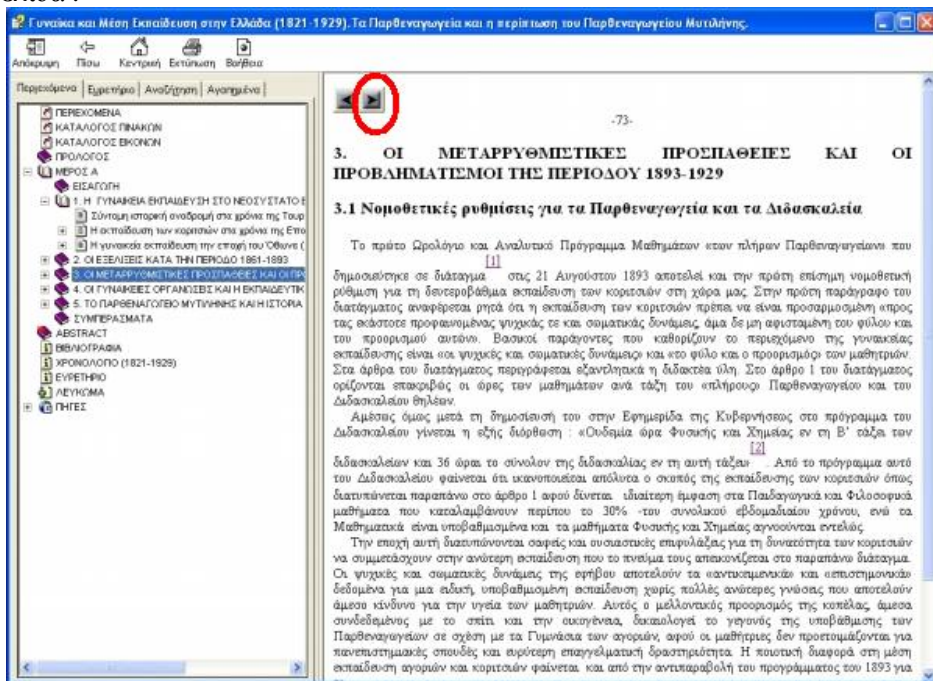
Γυναίκα και Μέση Εκπαίδευση στην Ελλάδα (1821-1929). Τα Παρθεναγωγεία και η περίπτωση του Παρθεναγωγείου Μυτιλήνης.

Απόκρυψη Πίσω Κεντρική Εκτύπωση Βοήθεια

Περιεχόμενα Ευρετήριο Αναζήτηση Αγαπημένα

ΠΕΡΙΕΧΟΜΕΝΑ
ΚΑΤΑΛΟΓΟΣ ΠΙΝΑΚΩΝ
ΚΑΤΑΛΟΓΟΣ ΕΙΚΟΝΩΝ
ΠΡΟΛΟΓΟΣ
ΜΕΡΟΣ Α
ΕΙΣΑΓΩΓΗ
1. Η ΓΥΝΑΙΚΕΙΑ ΕΚΠΑΙΔΕΥΣΗ ΣΤΟ ΝΕΟΣΥΣΤΑΤΟ Ε
Σύντομη ιστορική αναδρομή στα χρόνια της Τουρ
Η εκπαίδευση των κοριτσιών στα χρόνια της Επα
Η γυναικεία εκπαίδευση την εποχή του Όθωνα (
2. ΟΙ ΕΞΕΛΙΞΕΙΣ ΚΑΤΑ ΤΗΝ ΠΕΡΙΟΔΟ 1861-1893
3. ΟΙ ΜΕΤΑΡΡΥΘΜΙΣΤΙΚΕΣ ΠΡΟΣΠΑΘΕΙΕΣ ΚΑΙ ΟΙ ΠΡΟ
4. ΟΙ ΓΥΝΑΙΚΕΙΟΙ ΟΡΓΑΝΩΣΕΙΣ ΚΑΙ Η ΕΚΠΑΙΔΕΥΤΙΚ
5. ΤΟ ΠΑΡΘΕΝΑΓΩΓΕΙΟ ΜΥΤΙΛΗΝΗΣ ΚΑΙ Η ΙΣΤΟΡΙΑ
ΣΥΜΠΕΡΑΣΜΑΤΑ
ABSTRACT
ΒΙΒΛΙΟΓΡΑΦΙΑ
ΧΡΟΝΟΛΟΓΙΟ (1821-1929)
ΕΥΡΕΤΗΡΙΟ
ΛΕΥΚΩΜΑ
ΠΗΓΕΣ

-73-

3. ΟΙ ΜΕΤΑΡΡΥΘΜΙΣΤΙΚΕΣ ΠΡΟΣΠΑΘΕΙΕΣ ΚΑΙ ΟΙ ΠΡΟΒΛΗΜΑΤΙΣΜΟΙ ΤΗΣ ΠΕΡΙΟΔΟΥ 1893-1929

3.1 Νομοθετικές ρυθμίσεις για τα Παρθεναγωγεία και τα Διδασκαλεία

Το πρώτο Ωρολόγιο και Αναλυτικό Πρόγραμμα Μαθημάτων «των πλήρων Παρθεναγωγείων» που δημοσιεύτηκε σε διάταγμα [1] στις 21 Αυγούστου 1893 αποτελεί και την πρώτη επίσημη νομοθετική ρύθμιση για τη δευτεροβάθμια εκπαίδευση των κοριτσιών στη χώρα μας. Στην πρώτη παράγραφο του διατάγματος αναφέρεται ρητά ότι η εκπαίδευση των κοριτσιών πρέπει να είναι προσαρμοσμένη «προς τας εκάστοτε προφανωμένας ψυχικάς τε και σωματικάς δυνάμεις, άμα δε μη αφισταμένη του φύλου και του προορισμού αυτών». Βασικοί παράγοντες που καθορίζουν το περιεχόμενο της γυναικείας εκπαίδευσης είναι «οι ψυχικές και σωματικές δυνάμεις» και «το φύλο και ο προορισμός» των μαθητριών. Στα άρθρα του διατάγματος περιγράφεται εξαντλητικά η διδακτέα ύλη. Στο άρθρο 1 του διατάγματος ορίζονται επακριβώς οι ώρες των μαθημάτων ανά τάξη του «πλήρους» Παρθεναγωγείου και του Διδασκαλείου θηλέων.

Αμέσως όμως μετά τη δημοσίευσή του στην Εφημερίδα της Κυβερνήσεως στο πρόγραμμα του Διδασκαλείου γίνεται η εξής διόρθωση : «Ουδεμία ώρα Φυσικής και Χημείας εν τη Β' τάξει των διδασκαλείων και 36 ώραι το σύνολον της διδασκαλίας εν τη αυτή τάξει» [2]. Από το πρόγραμμα αυτό του Διδασκαλείου φαίνεται ότι ικανοποιείται απόλυτα ο σκοπός της εκπαίδευσης των κοριτσιών όπως διατυπώνεται παραπάνω στο άρθρο 1 αφού δίνεται ιδιαίτερη έμφαση στα Παιδαγωγικά και Φιλοσοφικά μαθήματα που καταλαμβάνουν περίπου το 30% του συνολικού εβδομαδιαίου χρόνου, ενώ τα Μαθηματικά είναι υποβαθμισμένα και τα μαθήματα Φυσικής και Χημείας αγνοούνται εντελώς.

Την εποχή αυτή διατυπώνονται σαφείς και συστηματικές επιφυλάξεις για τη δυνατότητα των κοριτσιών να συμμετάσχουν στην ανώτερη εκπαίδευση που το πνεύμα τους αποκονίζεται στο παραπάνω διάταγμα. Οι ψυχικές και σωματικές δυνάμεις της εφήβου αποτελούν τα «αντικειμενικά» και «επιστημονικά» δεδομένα για μια ειδική, υποβαθμισμένη εκπαίδευση χωρίς πολλές ανώτερες γνώσεις που αποτελούν άμεσο κίνδυνο για την υγεία των μαθητριών. Αυτός ο μελλοντικός προορισμός της κοπέλας, άμεσα συνδεδεμένος με το σπίτι και την οικογένεια, δικαιολογεί το γεγονός της υποβάθμισης των Παρθεναγωγείων σε σχέση με τα Γυμνάσια των αγοριών, αφού οι μαθήτριες δεν προετοιμάζονται για πανεπιστημιακές σπουδές και ευρύτερη επαγγελματική δραστηριότητα. Η ποιοτική διαφορά στη μέση εκπαίδευση αγοριών και κοριτσιών φαίνεται και από την αντιπαραβολή του προγράμματος του 1893 για